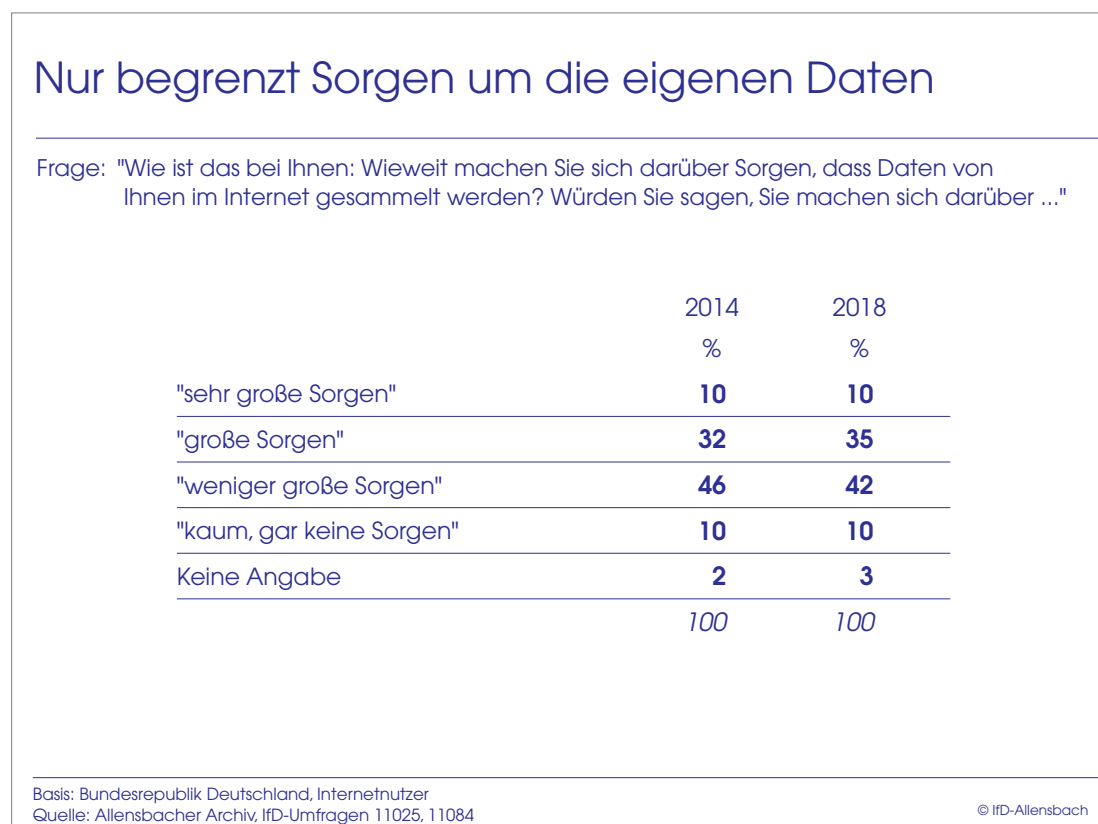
Nur begrenzt Sorgen um die eigenen Daten

Frage: "Wie ist das bei Ihnen: Wieweit machen Sie sich darüber Sorgen, dass Daten von Ihnen im Internet gesammelt werden? Würden Sie sagen, Sie machen sich darüber ..."

| | 2014 % | 2018 % |
|---|---|---|
| "sehr große Sorgen" | 10 | 10 |
| "große Sorgen" | 32 | 35 |
| "weniger große Sorgen" | 46 | 42 |
| "kaum, gar keine Sorgen" | 10 | 10 |
| Keine Angabe | 2 | 3 |
| | 100 | 100 |

Basis: Bundesrepublik Deutschland, Internetnutzer
Quelle: Allensbacher Archiv, IfD-Umfragen 11025, 11084

© IfD-Allensbach